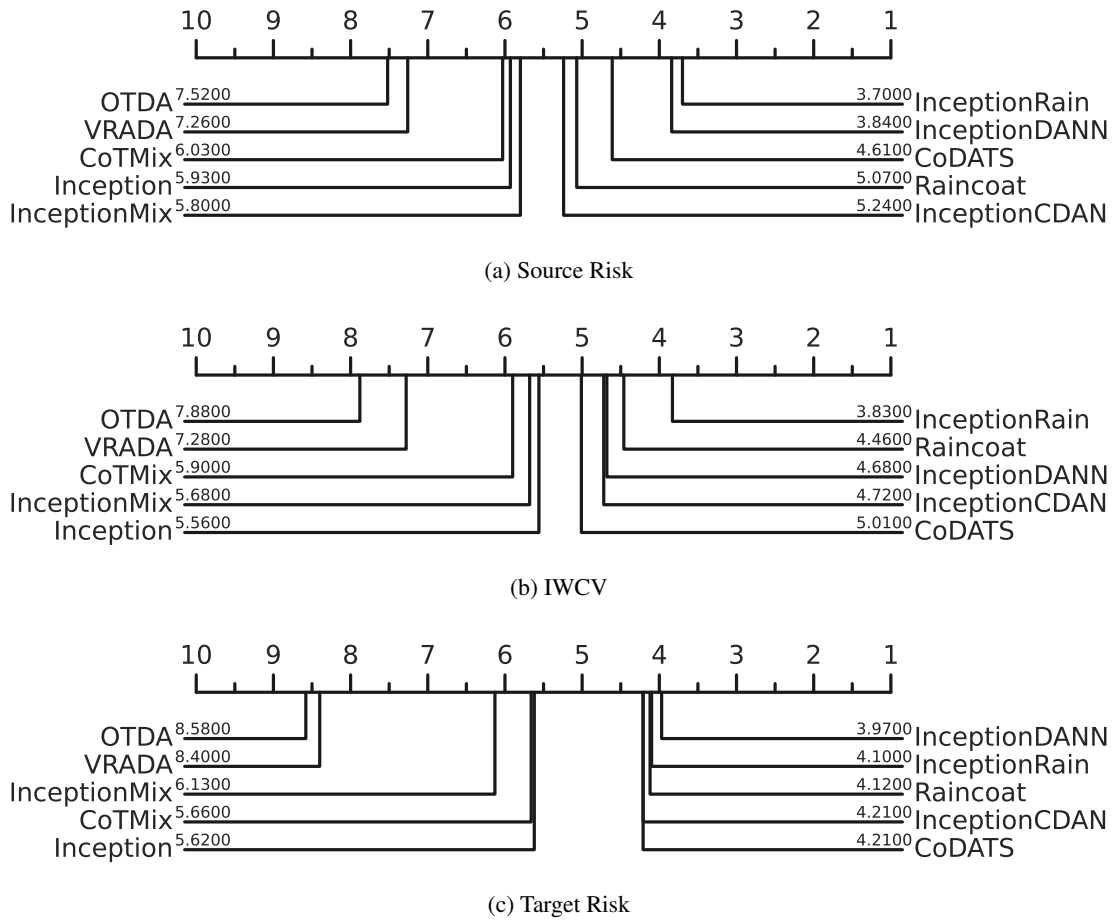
10 9 8 7 6 5 4 3 2 1

OTDA 7.5200
VRADA 7.2600
CoTMix 6.0300
Inception 5.9300
InceptionMix 5.8000

3.7000 InceptionRain
3.8400 InceptionDANN
4.6100 CoDATS
5.0700 Raincoat
5.2400 InceptionCDAN

(a) Source Risk

10 9 8 7 6 5 4 3 2 1

OTDA 7.8800
VRADA 7.2800
CoTMix 5.9000
InceptionMix 5.6800
Inception 5.5600

3.8300 InceptionRain
4.4600 Raincoat
4.6800 InceptionDANN
4.7200 InceptionCDAN
5.0100 CoDATS

(b) IWCV

10 9 8 7 6 5 4 3 2 1

OTDA 8.5800
VRADA 8.4000
InceptionMix 6.1300
CoTMix 5.6600
Inception 5.6200

3.9700 InceptionDANN
4.1000 InceptionRain
4.1200 Raincoat
4.2100 InceptionCDAN
4.2100 CoDATS

(c) Target Risk